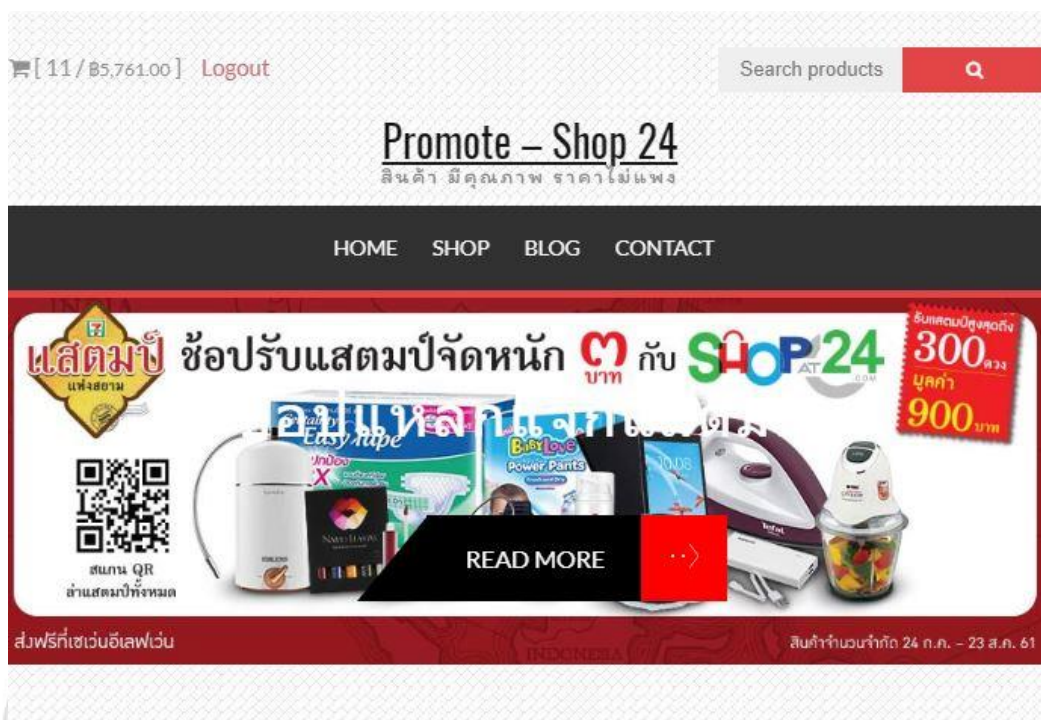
[ 11 / ฿5,761.00 ] Logout

Search products

Promote – Shop 24
สินค้า มีคุณภาพ ราคาไม่แพง

HOME SHOP BLOG CONTACT

แสตมป์ แห่งสยาม

ช้อปรับแสตมป์จัดหนัก ๓ บาท กับ SHOP AT 24

รับแสตมป์สูงสุดถึง 300 ดวง มูลค่า 900 บาท

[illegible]

Easy Tape

BabyLove Power Pants

สแกน QR ล่าแสตมป์ทั้งหมด

READ MORE

ส่งฟรีที่เซเว่นอีเลฟเว่น

สินค้าจำนวนจำกัด 24 ก.ค. – 23 ส.ค. 61

INDONESIA